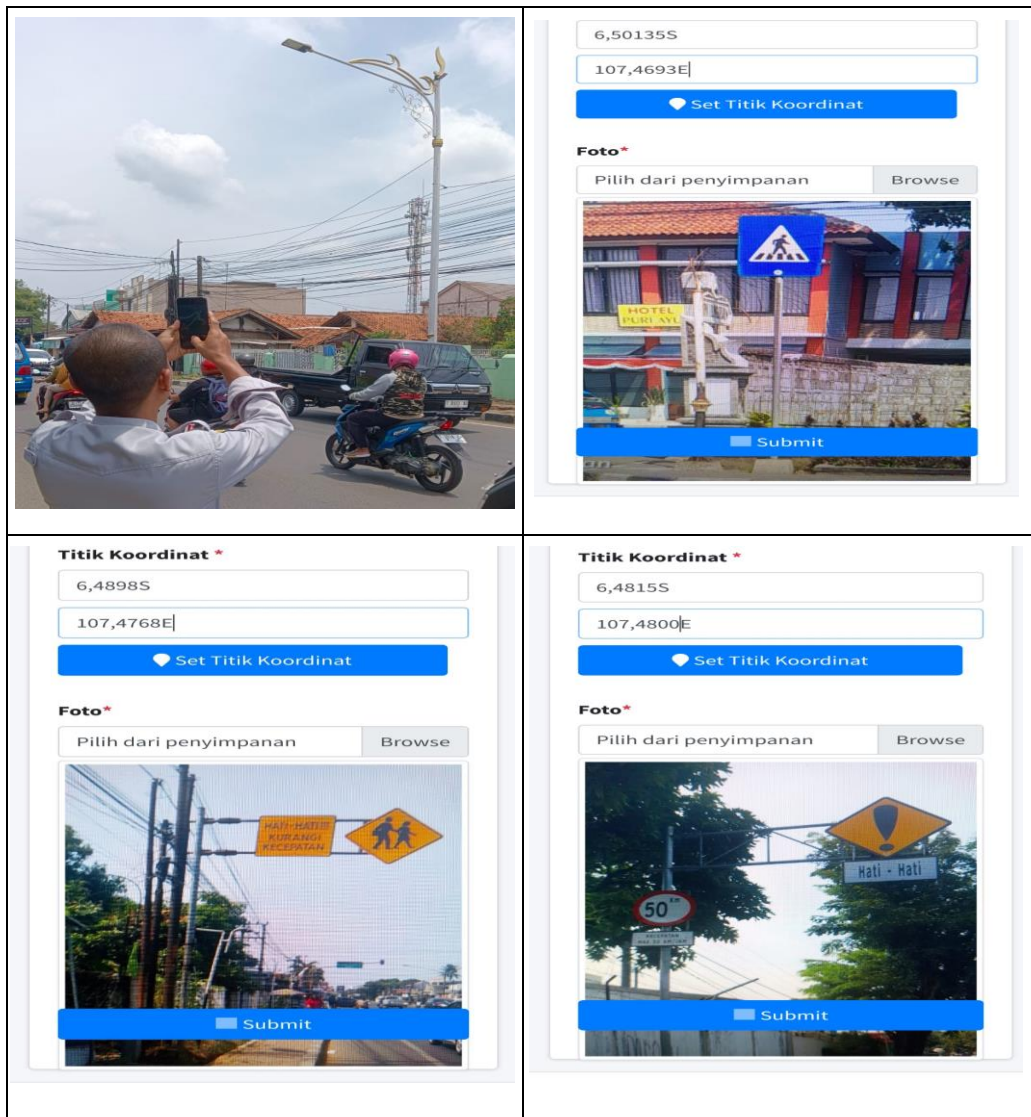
6,50135S

107,4693E

Set Titik Koordinat

Foto*

Pilih dari penyimpanan Browse

HOTEL PURI AYU

Submit

Titik Koordinat *

6,4898S

107,4768E

Set Titik Koordinat

Foto*

Pilih dari penyimpanan Browse

HATI-HATI KURANGI KECEPATAN

Submit

Titik Koordinat *

6,4815S

107,4800E

Set Titik Koordinat

Foto*

Pilih dari penyimpanan Browse

50

Hati - Hati

Submit